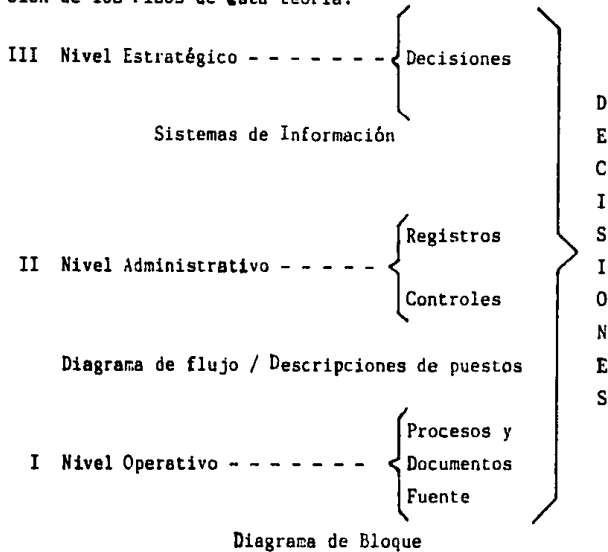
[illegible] de los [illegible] de cada teoría.

III Nivel Estratégico - - - - - - - Decisiones

Sistemas de Información

II Nivel Administrativo - - - - - Registros
Controles

Diagrama de flujo / Descripciones de puestos

I Nivel Operativo - - - - - - - Procesos y Documentos Fuente

Diagrama de Bloque

D
E
C
I
S
I
O
N
E
S